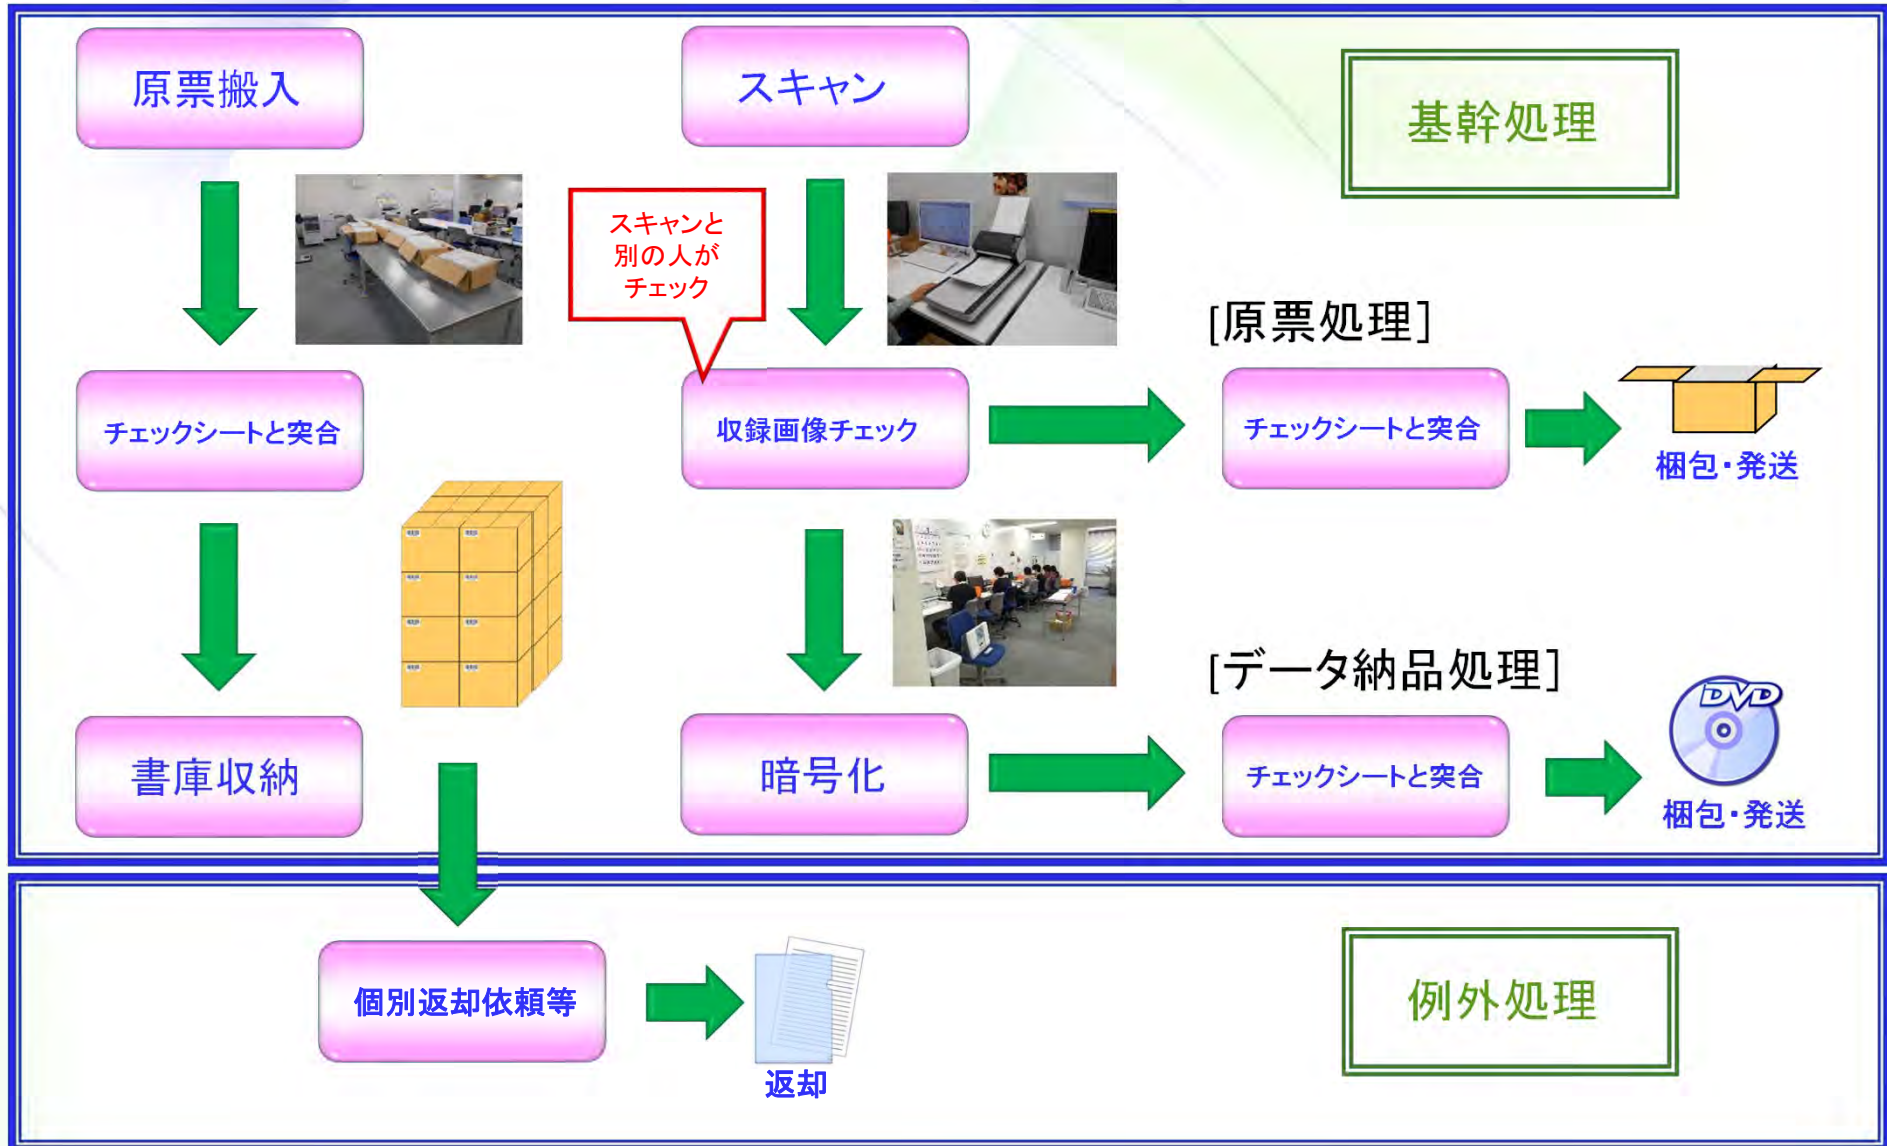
原票搬入

スキャン

基幹処理

スキャンと別の人がチェック

チェックシートと突合

収録画像チェック

[原票処理]

チェックシートと突合

梱包・発送

書庫収納

暗号化

[データ納品処理]

チェックシートと突合

DVD

梱包・発送

個別返却依頼等

返却

例外処理